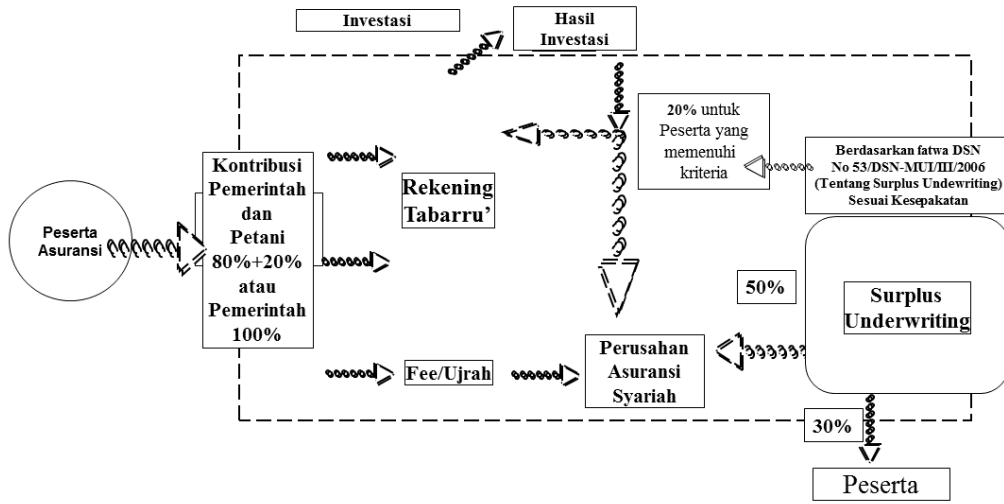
Investasi

Hasil Investasi

20% untuk Peserta yang memenuhi kriteria

Berdasarkan fatwa DSN No 53/DSN-MUI/III/2006 (Tentang Surplus Undewriting) Sesuai Kesepakatan

Peserta Asuransi

Kontribusi Pemerintah dan Petani 80%+20% atau Pemerintah 100%

Rekening Tabarru'

50%

Surplus Underwriting

Fee/Ujrah

Perusahan Asuransi Syariah

30%

Peserta